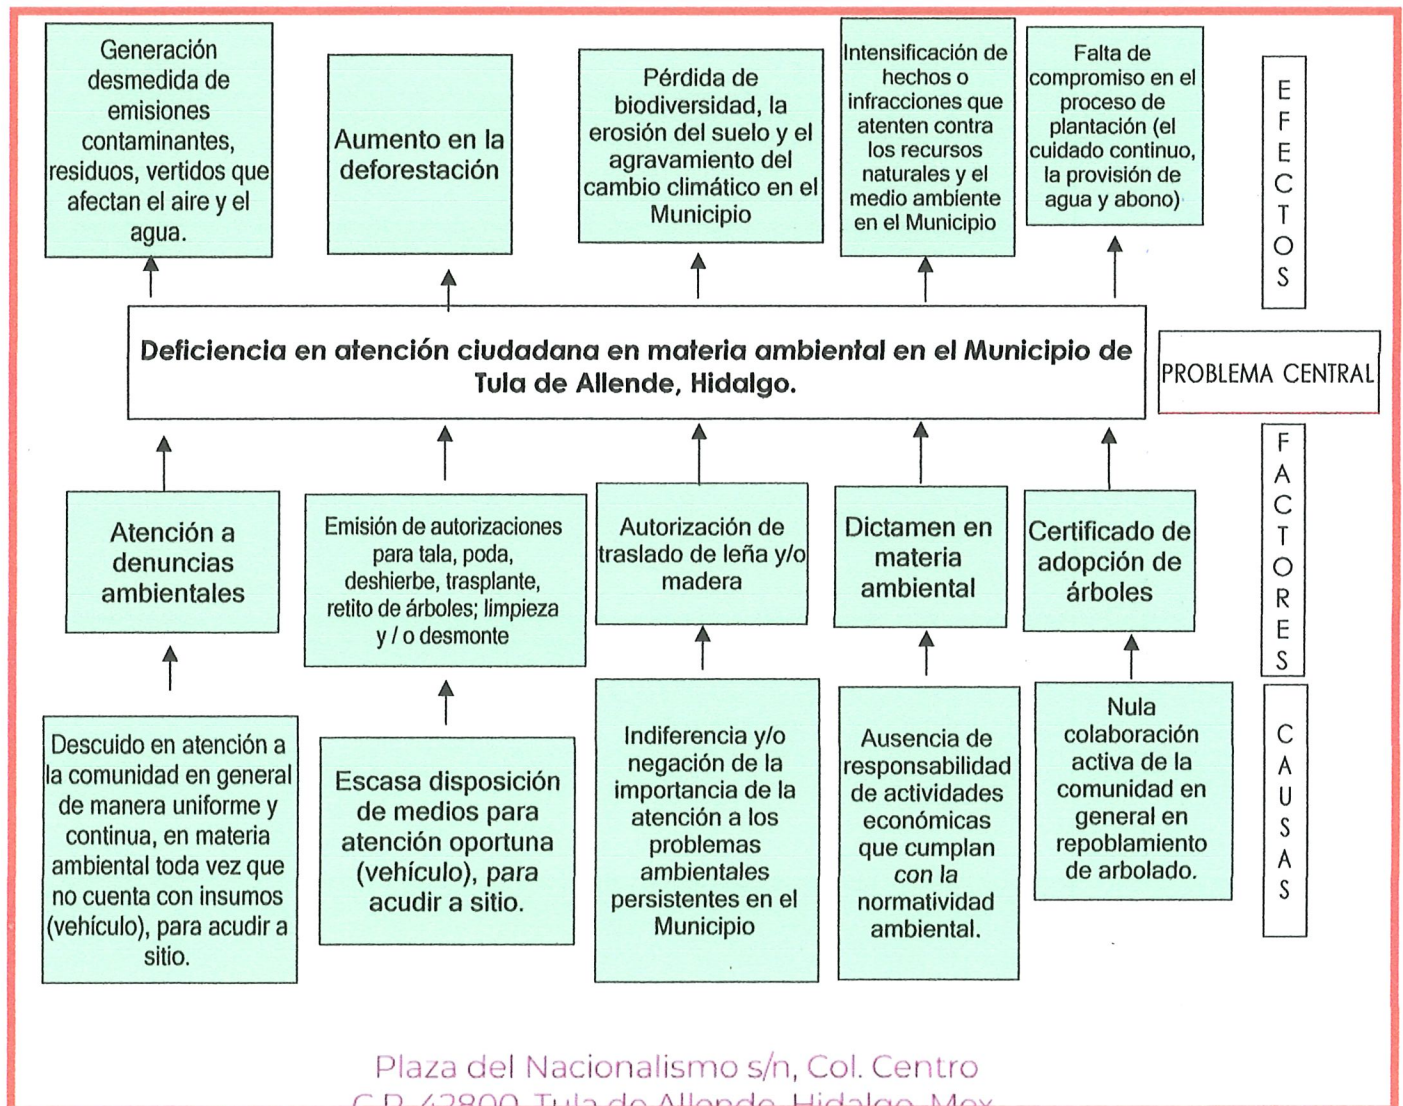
Generación desmedida de emisiones contaminantes, residuos, vertidos que afectan el aire y el agua.

Aumento en la deforestación

Pérdida de biodiversidad, la erosión del suelo y el agravamiento del cambio climático en el Municipio

Intensificación de hechos o infracciones que atenten contra los recursos naturales y el medio ambiente en el Municipio

Falta de compromiso en el proceso de plantación (el cuidado continuo, la provisión de agua y abono)

EFECTOS

Deficiencia en atención ciudadana en materia ambiental en el Municipio de Tula de Allende, Hidalgo.

PROBLEMA CENTRAL

Atención a denuncias ambientales

Emisión de autorizaciones para tala, poda, deshierbe, trasplante, retito de árboles; limpieza y / o desmonte

Autorización de traslado de leña y/o madera

Dictamen en materia ambiental

Certificado de adopción de árboles

FACTORES

Descuido en atención a la comunidad en general de manera uniforme y continua, en materia ambiental toda vez que no cuenta con insumos (vehículo), para acudir a sitio.

Escasa disposición de medios para atención oportuna (vehículo), para acudir a sitio.

Indiferencia y/o negación de la importancia de la atención a los problemas ambientales persistentes en el Municipio

Ausencia de responsabilidad de actividades económicas que cumplan con la normatividad ambiental.

Nula colaboración activa de la comunidad en general en repoblamiento de arbolado.

CAUSAS

Plaza del Nacionalismo s/n, Col. Centro
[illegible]